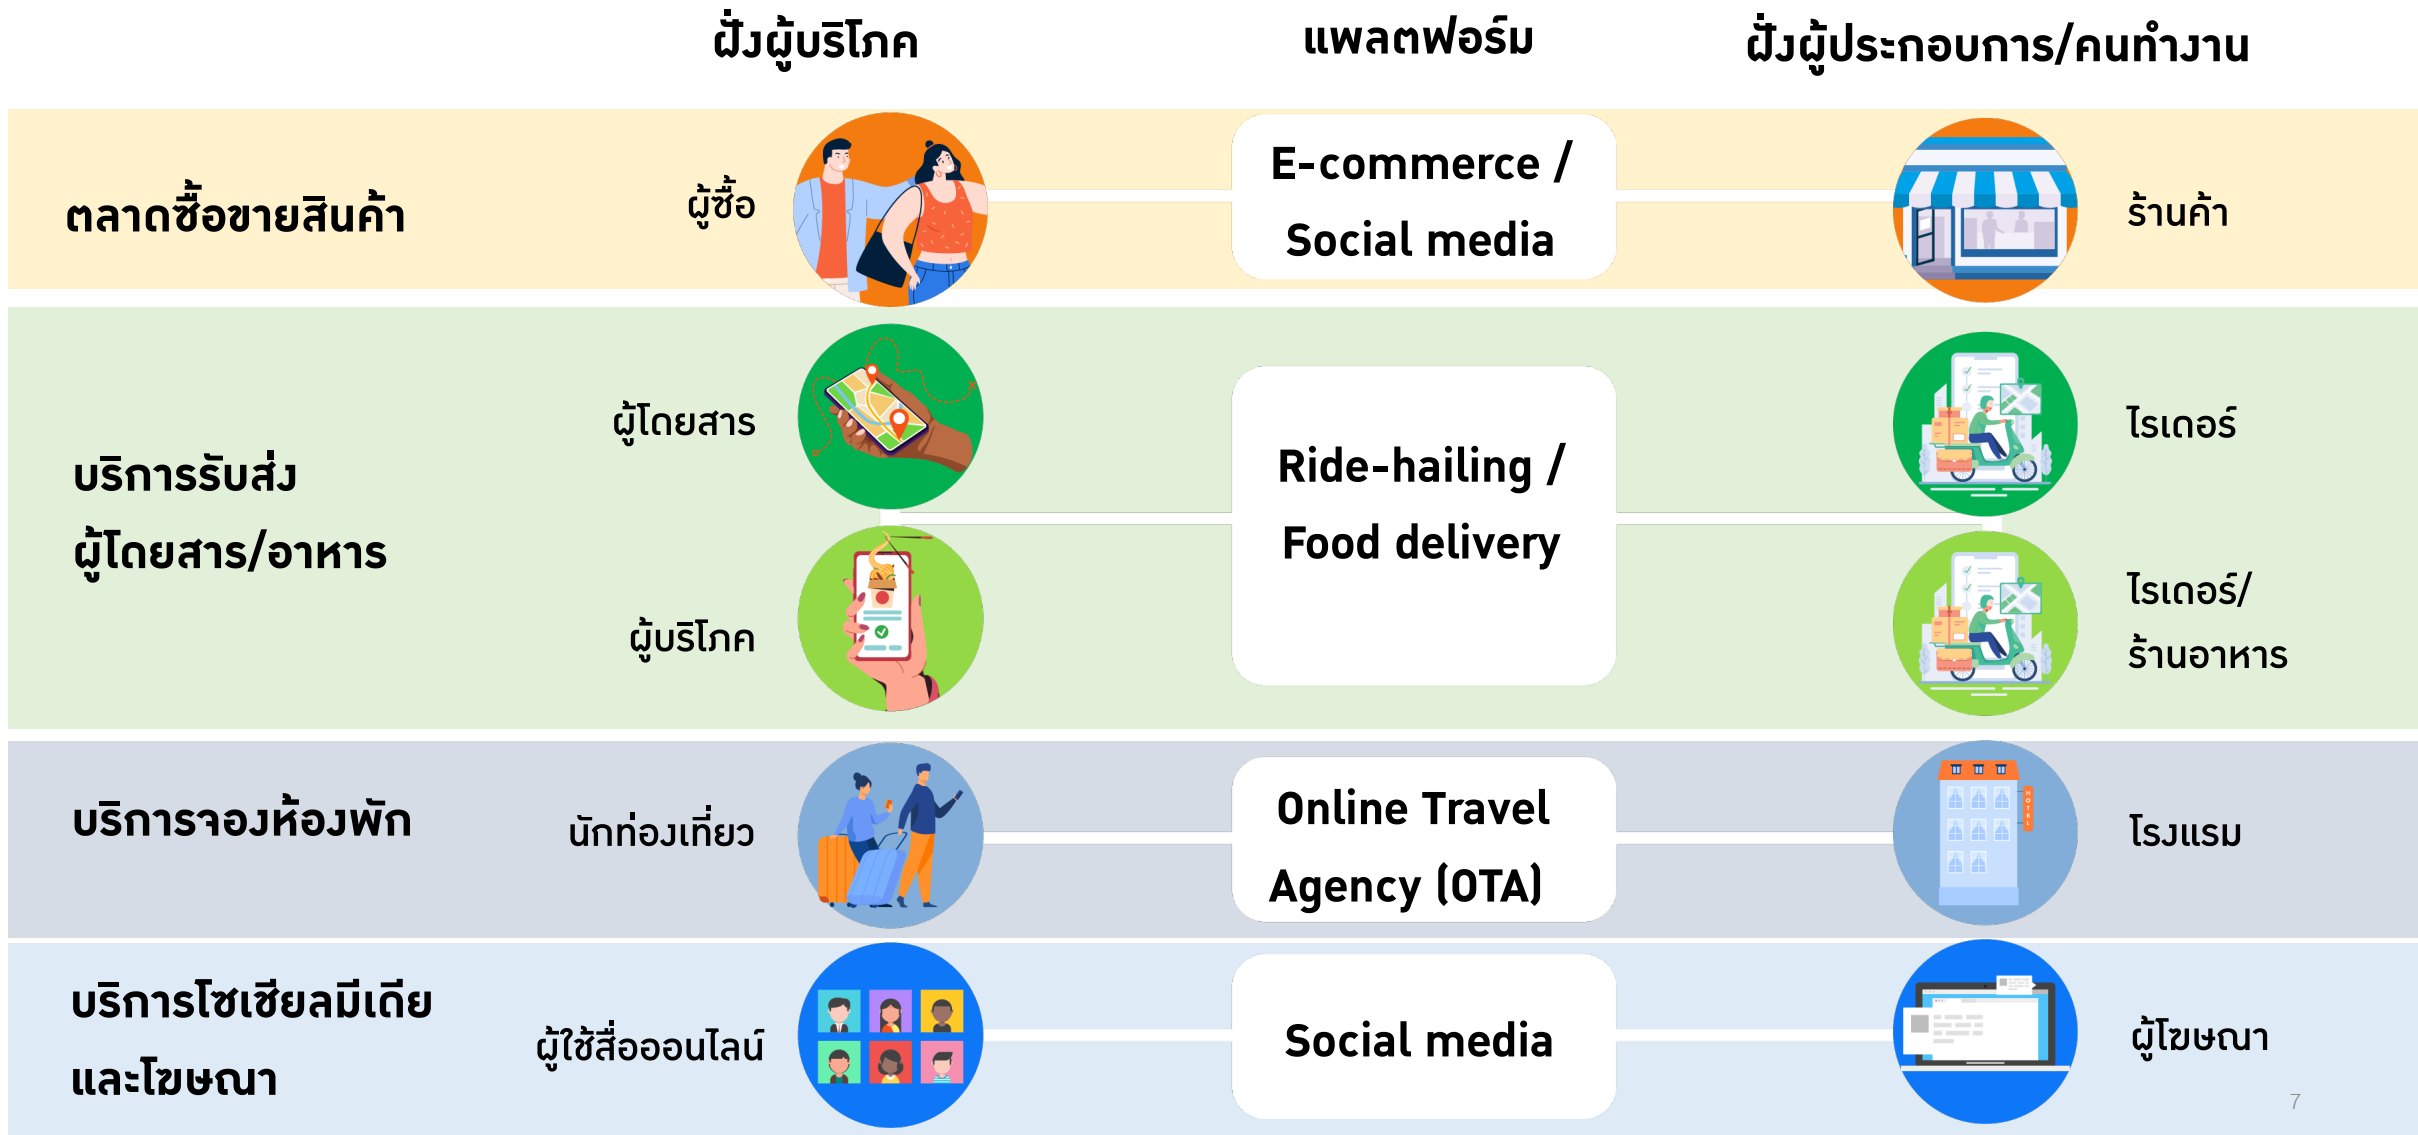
| | ฝั่งผู้บริโภค | แพลตฟอร์ม | ฝั่งผู้ประกอบการ/คนทำงาน |
|---|---|---|---|
| ตลาดซื้อขายสินค้า | ผู้ซื้อ | E-commerce / Social media | ร้านค้า |
| บริการรับส่งผู้โดยสาร/อาหาร | ผู้โดยสาร | Ride-hailing / Food delivery | ไรเดอร์ |
| | ผู้บริโภค | | ไรเดอร์/ร้านอาหาร |
| บริการจองห้องพัก | นักท่องเที่ยว | Online Travel Agency (OTA) | โรงแรม |
| บริการโซเชียลมีเดียและโฆษณา | ผู้ใช้สื่อออนไลน์ | Social media | ผู้โฆษณา |

7